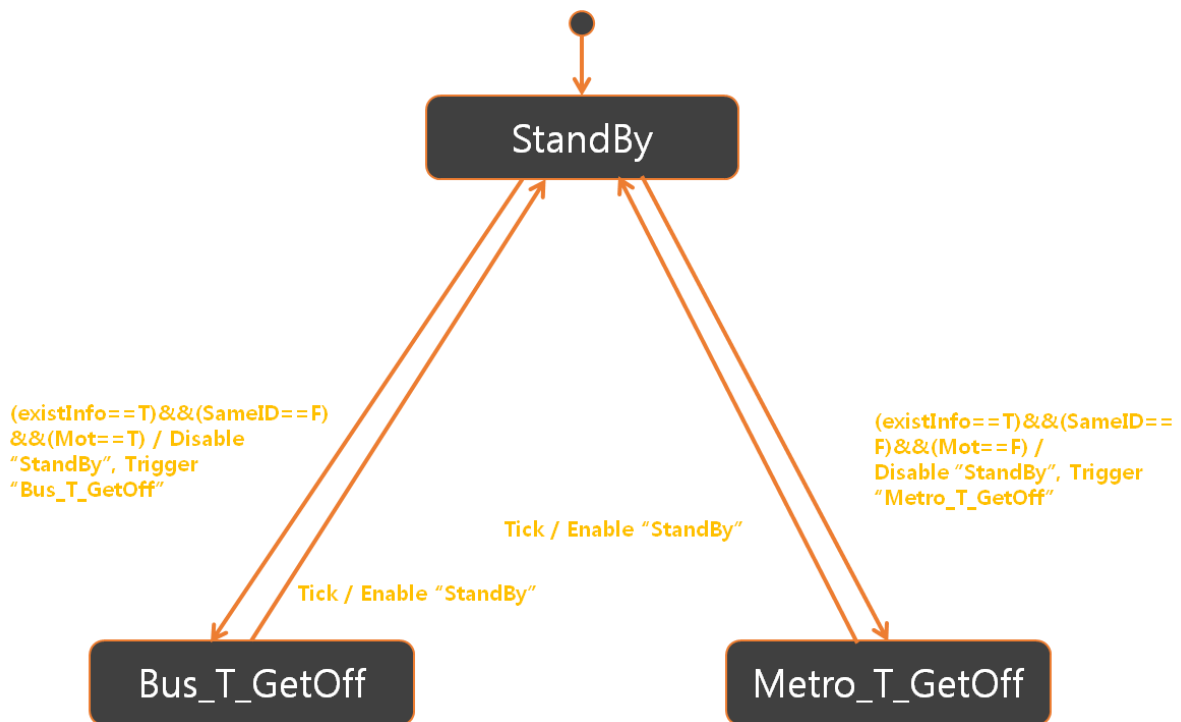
StandBy

(existInfo==T)&&(SameID==F) &&(Mot==T) / Disable "StandBy", Trigger "Bus_T_GetOff"

Tick / Enable "StandBy"

(existInfo==T)&&(SameID==F)&&(Mot==F) / Disable "StandBy", Trigger "Metro_T_GetOff"

Tick / Enable "StandBy"

Bus_T_GetOff

Metro_T_GetOff